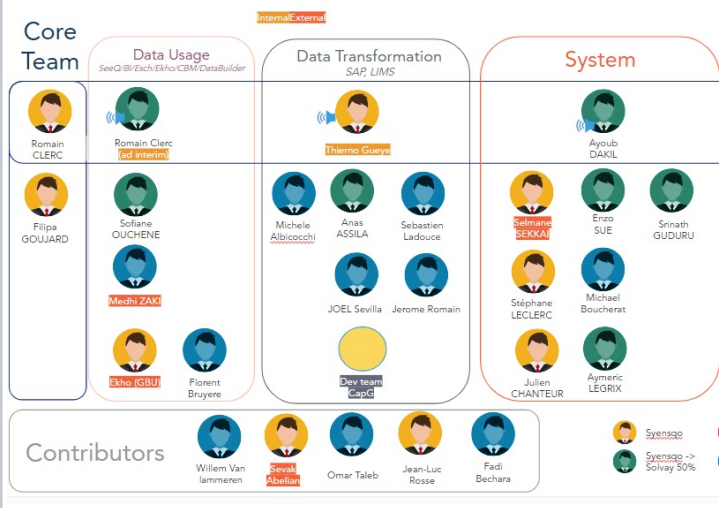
Internal External

Core Team

Romain CLERC

Filipa GOUJARD

Data Usage
SeeQ/BI/Esch/Ekho/CBM/DataBuilder

Romain Clerc (ad interim)

Sofiane OUCHENE

Medhi ZAKI

Ekho (GBU)

Florent Bruyere

Data Transformation
SAP, LIMS

Thierno Gueye

Michele Albicocchi

Anas ASSILA

Sebastien Ladouce

JOEL Sevilla

Jerome Romain

Dev team CapG

System

Ayoub DAKIL

Selmane SEKKAI

Enzo SUE

Srinath GUDURU

Stéphane LECLERC

Michael Boucherat

Julien CHANTEUR

Aymeric LEGRIX

Contributors

Willem Van lammeren

Sevak Abelian

Omar Taleb

Jean-Luc Rosse

Fadi Bechara

Syensqo

Syensqo -> Solvay 50%